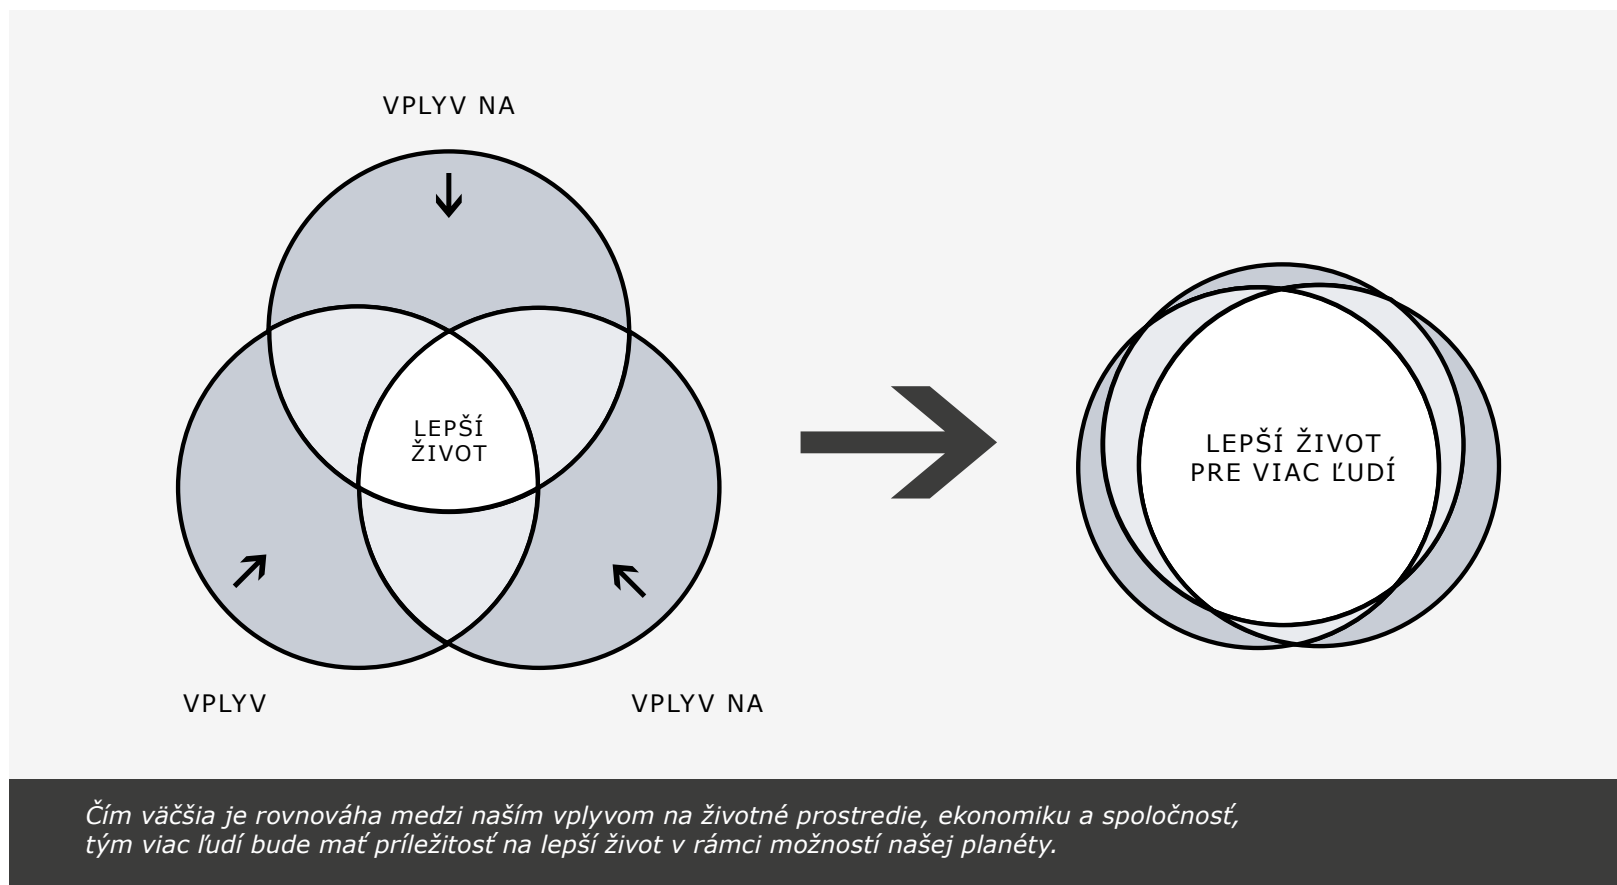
VPLYV NA

LEPŠÍ ŽIVOT

VPLYV

VPLYV NA

LEPŠÍ ŽIVOT PRE VIAC ĽUDÍ

Čím väčšia je rovnováha medzi naším vplyvom na životné prostredie, ekonomiku a spoločnosť, tým viac ľudí bude mať príležitosť na lepší život v rámci možností našej planéty.